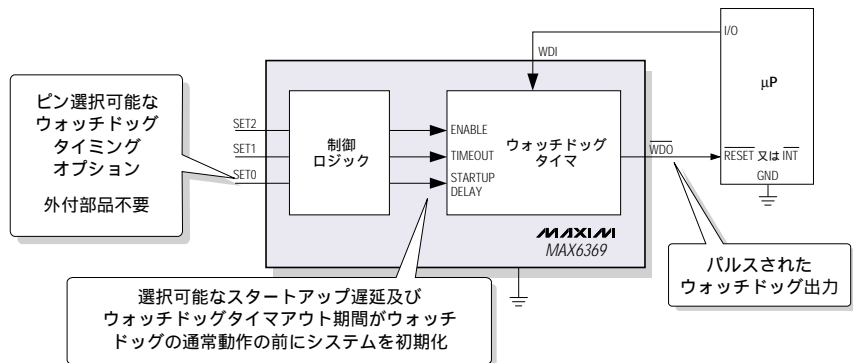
ピン選択可能な
ウォッチドッグ
タイミング
オプション

外付部品不要

WDI

I/O

µP

SET2

SET1

SET0

制御
ロジック

ENABLE

TIMEOUT

STARTUP
DELAY

ウォッチドッグ
タイマ

$\overline{WDO}$

$\overline{RESET}$ 又は $\overline{INT}$

GND

MAXIM

MAX6369

選択可能なスタートアップ遅延及び
ウォッチドッグタイマアウト期間がウォッチ
ドッグの通常動作の前にシステムを初期化

パルスされた
ウォッチドッグ出力